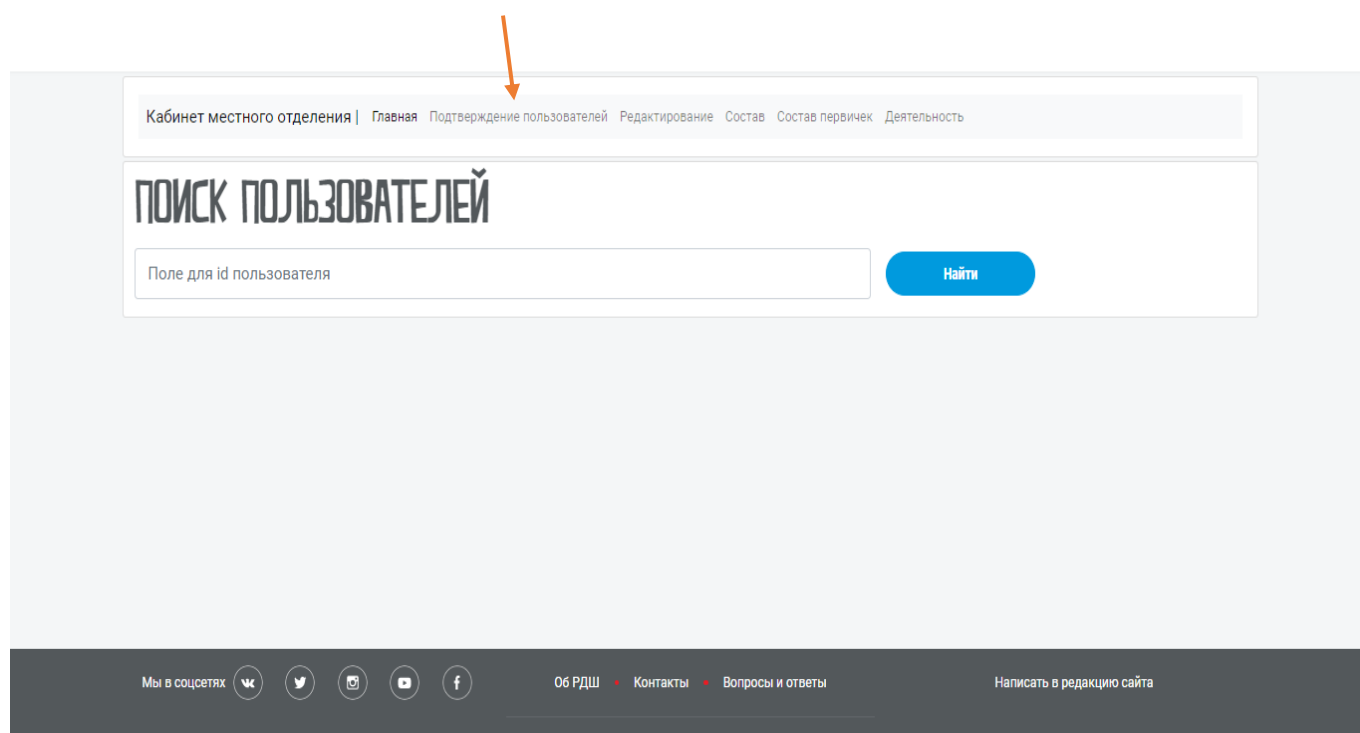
Кабинет местного отделения | Главная Подтверждение пользователей Редактирование Состав Состав первичек Деятельность

ПОИСК ПОЛЬЗОВАТЕЛЕЙ

Поле для id пользователя

Найти

Мы в соцсетях

Об РДШ • Контакты • Вопросы и ответы

Написать в редакцию сайта